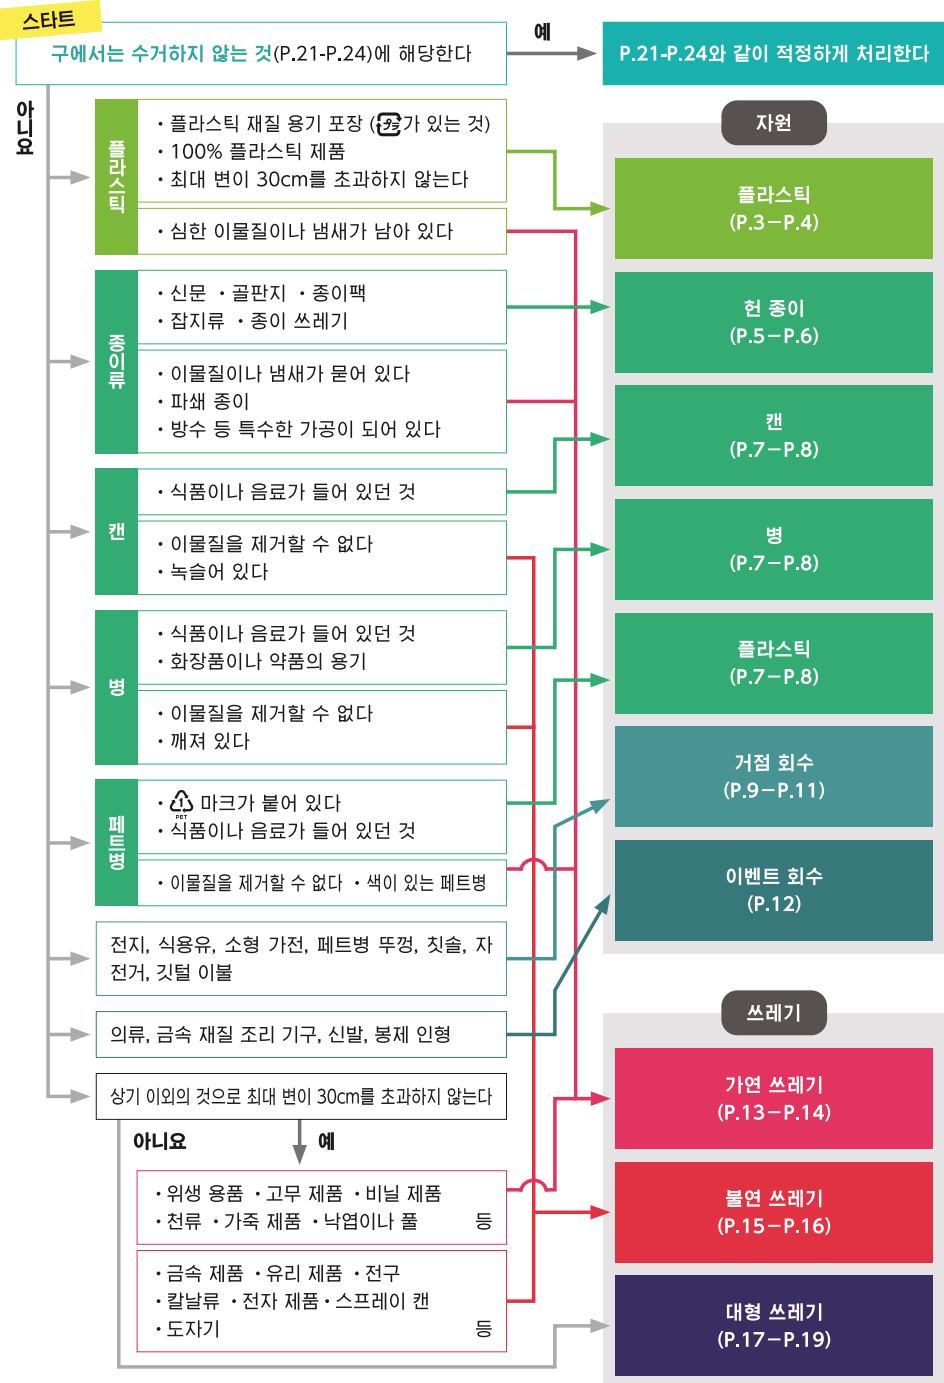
스타트

구에서는 수거하지 않는 것(P.21-P.24)에 해당한다

예

P.21-P.24와 같이 적정하게 처리한다

아니요

플라스틱

・플라스틱 재질 용기 포장 (プラ가 있는 것)
・100% 플라스틱 제품
・최대 변이 30cm를 초과하지 않는다

・심한 이물질이나 냄새가 남아 있다

종이류

・신문 ・골판지 ・종이팩
・잡지류 ・종이 쓰레기

・이물질이나 냄새가 묻어 있다
・파쇄 종이
・방수 등 특수한 가공이 되어 있다

캔

・식품이나 음료가 들어 있던 것

・이물질을 제거할 수 없다
・녹슬어 있다

병

・식품이나 음료가 들어 있던 것
・화장품이나 약품의 용기

・이물질을 제거할 수 없다
・깨져 있다

페트병

・PET 마크가 붙어 있다
・식품이나 음료가 들어 있던 것

・이물질을 제거할 수 없다 ・색이 있는 페트병

전지, 식용유, 소형 가전, 페트병 뚜껑, 칫솔, 자전거, 깃털 이불

의류, 금속 재질 조리 기구, 신발, 봉제 인형

상기 이외의 것으로 최대 변이 30cm를 초과하지 않는다

아니요

예

・위생 용품 ・고무 제품 ・비닐 제품
・천류 ・가죽 제품 ・낙엽이나 풀 등

・금속 제품 ・유리 제품 ・전구
・칼날류 ・전자 제품・스프레이 캔
・도자기 등

자원

플라스틱
(P.3－P.4)

헌 종이
(P.5－P.6)

캔
(P.7－P.8)

병
(P.7－P.8)

플라스틱
(P.7－P.8)

거점 회수
(P.9－P.11)

이벤트 회수
(P.12)

쓰레기

가연 쓰레기
(P.13－P.14)

불연 쓰레기
(P.15－P.16)

대형 쓰레기
(P.17－P.19)